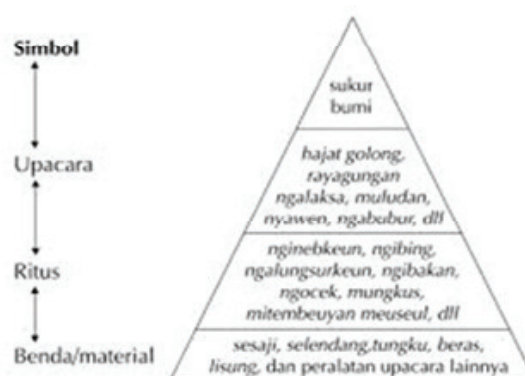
Simbol

Upacara

Ritus

Benda/material

sukur bumi

hajat golong, rayagungan ngalaksa, muludan, nyawen, ngabubur, dll

nginebkeun, ngibing, ngalungsurkeun, ngibakan, ngocek, mungkus, mitembeuyan meuseul, dll

sesaji, selendang,tungku, beras, lisung, dan peralatan upacara lainnya